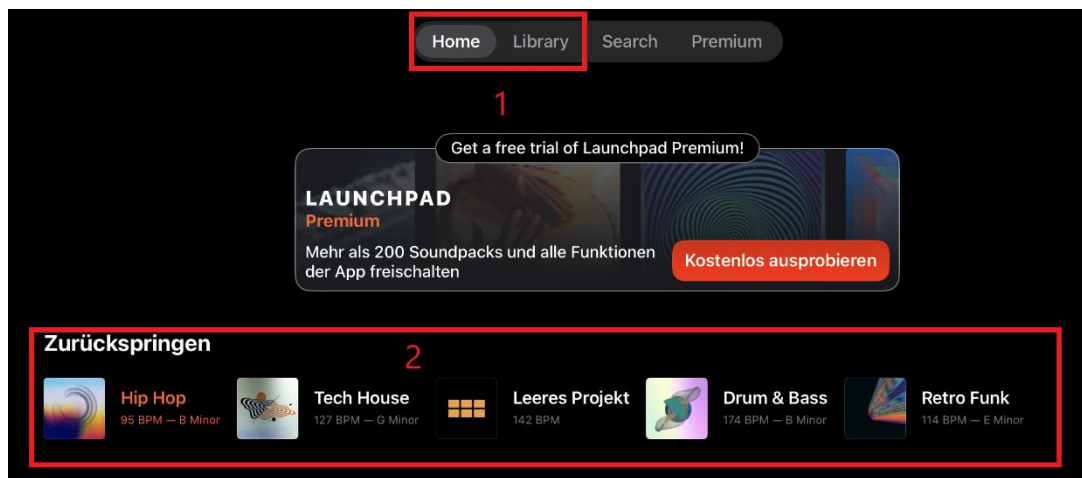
Home Library Search Premium

1

Get a free trial of Launchpad Premium!

LAUNCHPAD
Premium

Mehr als 200 Soundpacks und alle Funktionen der App freischalten

Kostenlos ausprobieren

Zurückspringen

2

Hip Hop
95 BPM — B Minor

Tech House
127 BPM — G Minor

Leeres Projekt
142 BPM

Drum & Bass
174 BPM — B Minor

Retro Funk
114 BPM — E Minor